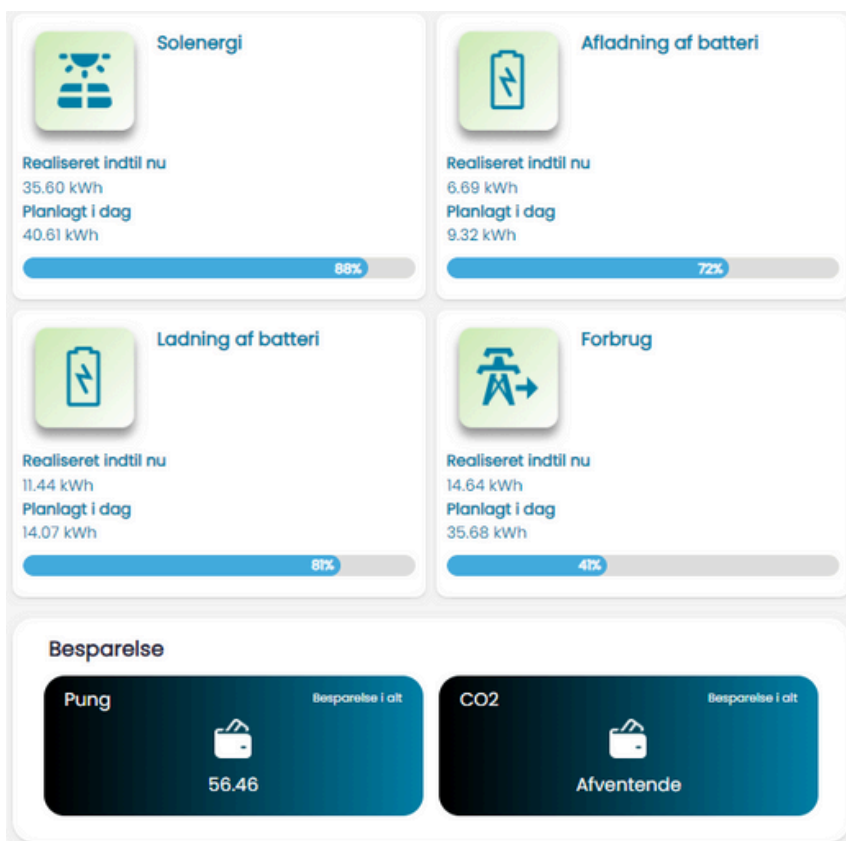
Solenergi

Realiseret indtil nu
35.60 kWh
Planlagt i dag
40.61 kWh

88%

Afladning af batteri

Realiseret indtil nu
6.69 kWh
Planlagt i dag
9.32 kWh

72%

Ladning af batteri

Realiseret indtil nu
11.44 kWh
Planlagt i dag
14.07 kWh

81%

Forbrug

Realiseret indtil nu
14.64 kWh
Planlagt i dag
35.68 kWh

41%

Besparelse

Pung
Besparelse i alt
56.46

CO2
Besparelse i alt
Afventende